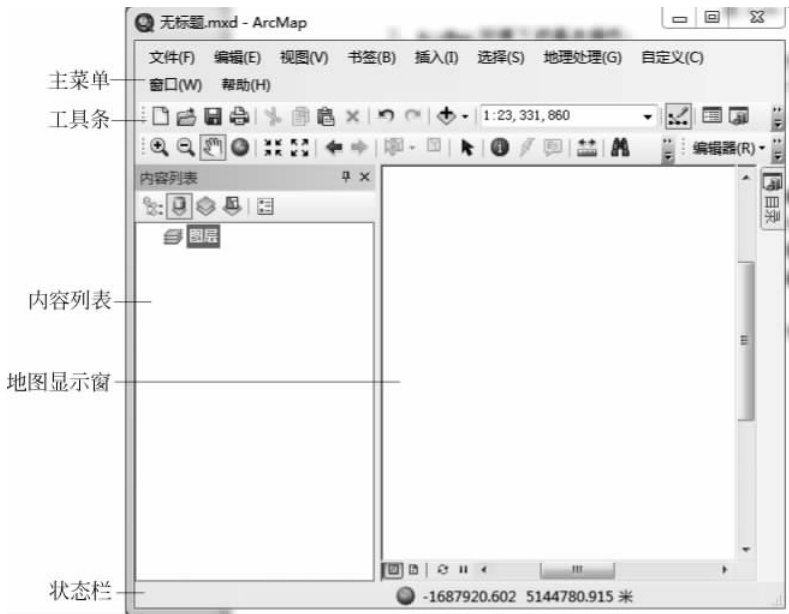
无标题.mxd - ArcMap

主菜单
文件(F) 编辑(E) 视图(V) 书签(B) 插入(I) 选择(S) 地理处理(G) 自定义(C)
窗口(W) 帮助(H)

工具条
1:23, 331, 860

编辑器(R)

内容列表
图层

目录

内容列表

地图显示窗

状态栏
-1687920.602 5144780.915 米